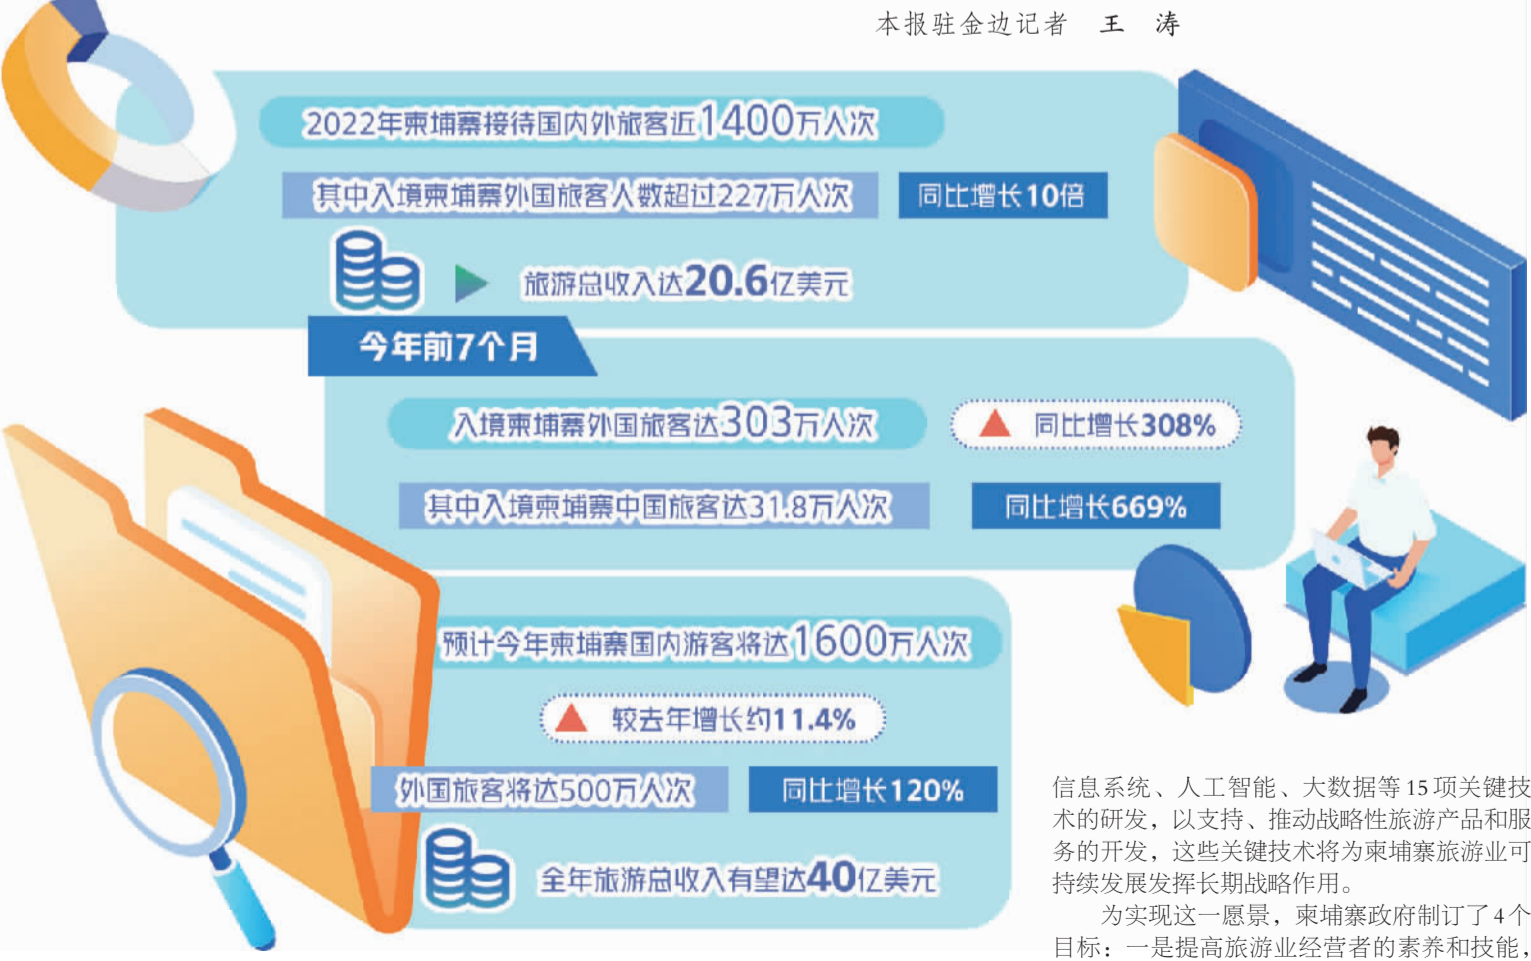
本报驻金边记者　王　涛

2022年柬埔寨接待国内外旅客近1400万人次

其中入境柬埔寨外国旅客人数超过227万人次　同比增长10倍

旅游总收入达20.6亿美元

今年前7个月

入境柬埔寨外国旅客达303万人次　同比增长308%

其中入境柬埔寨中国旅客达31.8万人次　同比增长669%

预计今年柬埔寨国内游客将达1600万人次

较去年增长约11.4%

外国旅客将达500万人次　同比增长120%

全年旅游总收入有望达40亿美元

信息系统、人工智能、大数据等15项关键技术的研发，以支持、推动战略性旅游产品和服务的开发，这些关键技术将为柬埔寨旅游业可持续发展发挥长期战略作用。

为实现这一愿景，柬埔寨政府制订了4个目标：一是提高旅游业经营者的素养和技能，